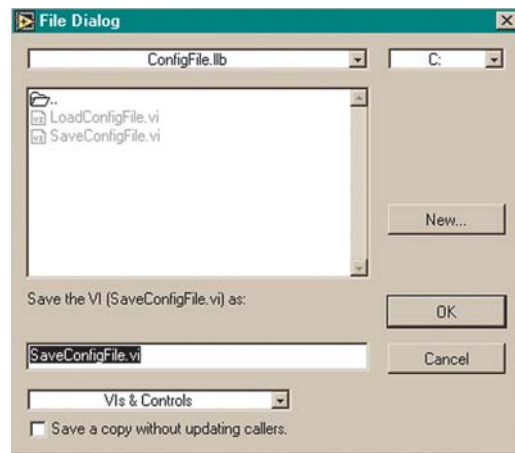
File Dialog

ConfigFile.llb

C:

..
LoadConfigFile.vi
SaveConfigFile.vi

New...

Save the VI (SaveConfigFile.vi) as:

OK

SaveConfigFile.vi

Cancel

VIs & Controls

Save a copy without updating callers.